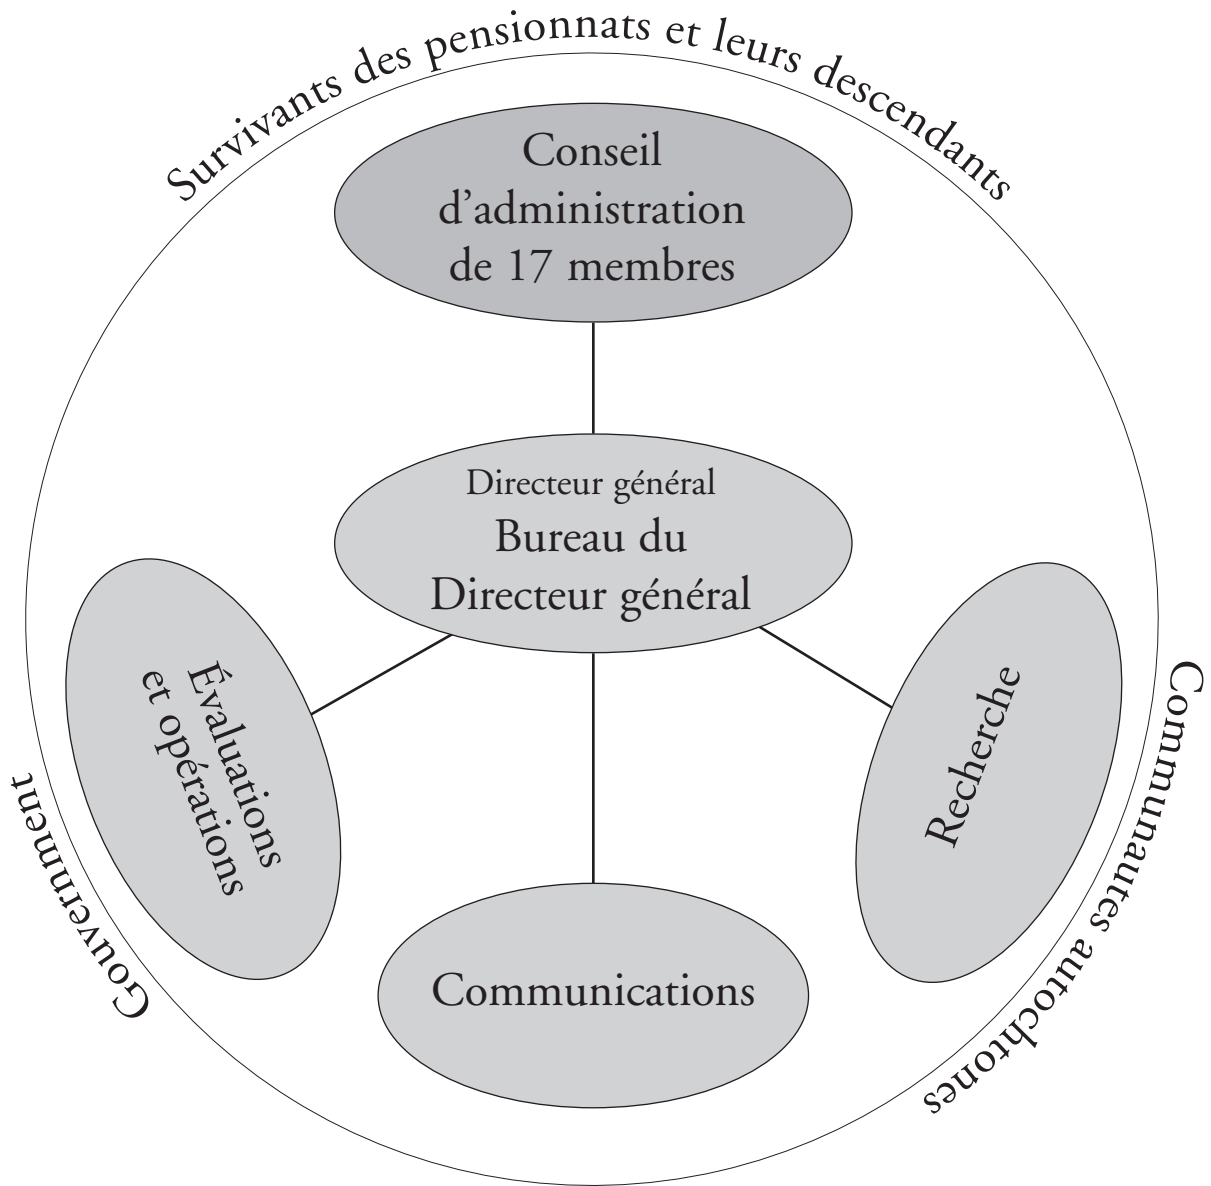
Survivants des pensionnats et leurs descendants

Conseil d'administration de 17 membres

Directeur général
Bureau du Directeur général

Évaluations et opérations

Recherche

Communications

Gouvernement

Communautés autochtones